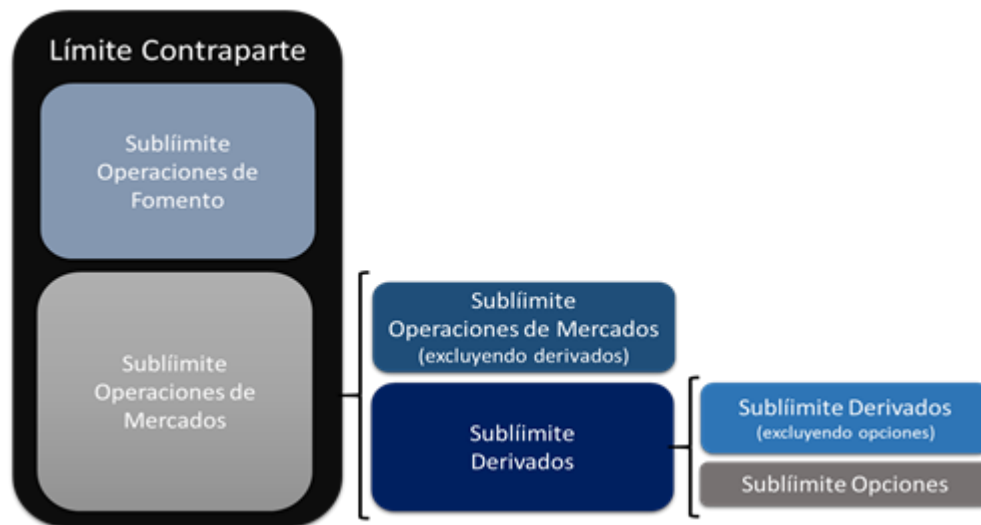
Límite Contraparte

Sublíimite Operaciones de Fomento

Sublíimite Operaciones de Mercados

Sublíimite Operaciones de Mercados (excluyendo derivados)

Sublíimite Derivados

Sublíimite Derivados (excluyendo opciones)

Sublíimite Opciones